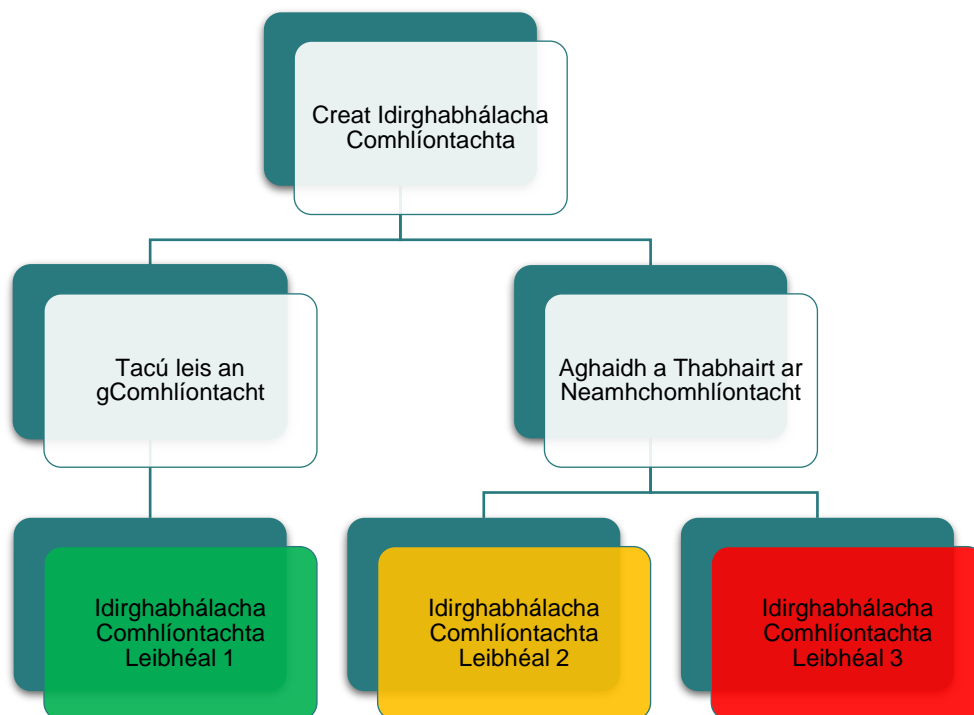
Creat Idirghabhálacha Comhlíontachta

Tacú leis an gComhlíontacht

Aghaidh a Thabhairt ar Neamhchomhlíontacht

Idirghabhálacha Comhlíontachta Leibhéal 1

Idirghabhálacha Comhlíontachta Leibhéal 2

Idirghabhálacha Comhlíontachta Leibhéal 3